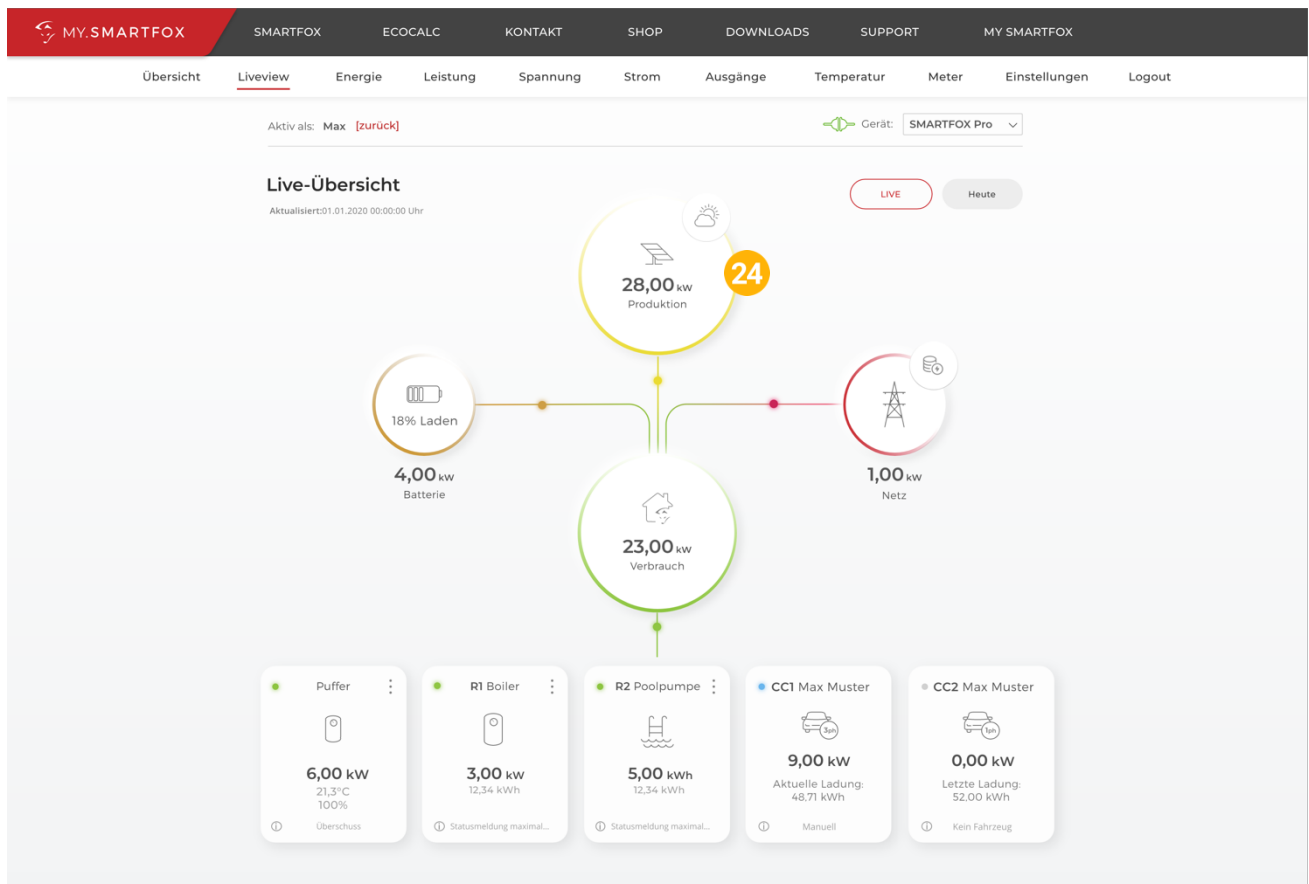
MY.SMARTFOX

SMARTFOX ECOCALC KONTAKT SHOP DOWNLOADS SUPPORT MY SMARTFOX

Übersicht Liveview Energie Leistung Spannung Strom Ausgänge Temperatur Meter Einstellungen Logout

Aktiv als: Max [zurück]

Gerät: SMARTFOX Pro

Live-Übersicht

Aktualisiert:01.01.2020 00:00:00 Uhr

LIVE Heute

28,00 kW
Produktion

24

18% Laden

4,00 kW
Batterie

1,00 kW
Netz

23,00 kW
Verbrauch

Puffer
6,00 kW
21,3°C
100%
Überschuss

R1 Boiler
3,00 kW
12,34 kWh
Statusmeldung maximal...

R2 Poolpumpe
5,00 kWh
12,34 kWh
Statusmeldung maximal...

CC1 Max Muster
3ph
9,00 kW
Aktuelle Ladung:
48,71 kWh
Manuell

CC2 Max Muster
1ph
0,00 kW
Letzte Ladung:
52,00 kWh
Kein Fahrzeug